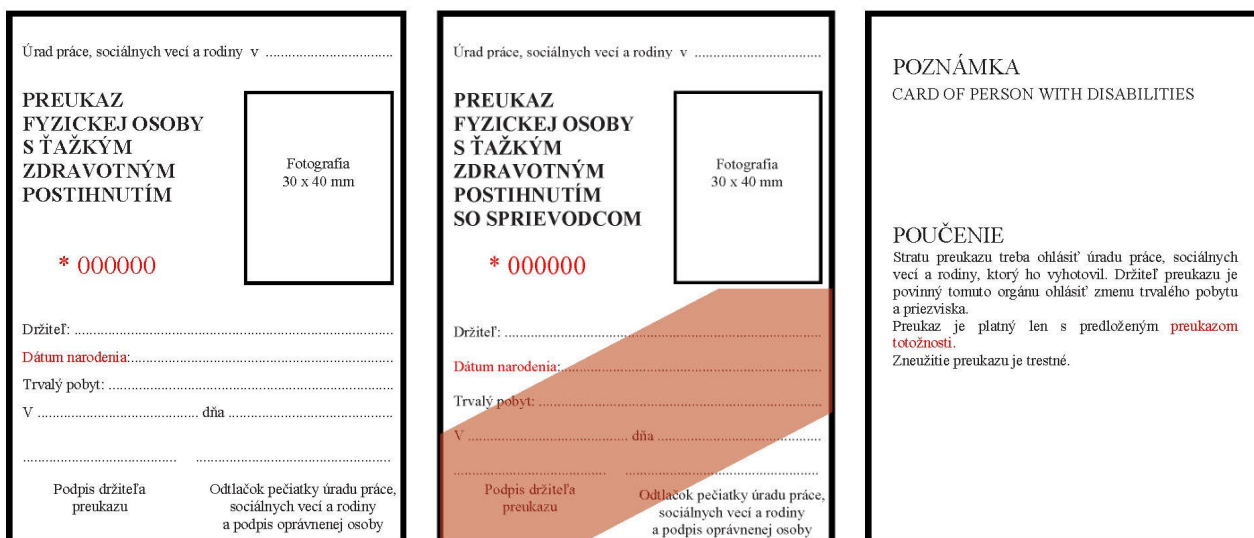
Úrad práce, sociálnych vecí a rodiny v ...................................

PREUKAZ
FYZICKEJ OSOBY
S ŤAŽKÝM
ZDRAVOTNÝM
POSTIHNUTÍM

Fotografia
30 x 40 mm

* 000000

Držiteľ: ....................................................................................

Dátum narodenia:........................................................................

Trvalý pobyt: ..............................................................................

V ........................................... dňa ...........................................

.......................................... ......................................................

Podpis držiteľa preukazu

Odtlačok pečiatky úradu práce, sociálnych vecí a rodiny a podpis oprávnenej osoby

Úrad práce, sociálnych vecí a rodiny v ...................................

PREUKAZ
FYZICKEJ OSOBY
S ŤAŽKÝM
ZDRAVOTNÝM
POSTIHNUTÍM
SO SPRIEVODCOM

Fotografia
30 x 40 mm

* 000000

Držiteľ: ....................................................................................

Dátum narodenia:........................................................................

Trvalý pobyt: ..............................................................................

V ........................................... dňa ...........................................

.......................................... ......................................................

Podpis držiteľa preukazu

Odtlačok pečiatky úradu práce, sociálnych vecí a rodiny a podpis oprávnenej osoby

POZNÁMKA
CARD OF PERSON WITH DISABILITIES

POUČENIE
Stratu preukazu treba ohlásiť úradu práce, sociálnych vecí a rodiny, ktorý ho vyhotovil. Držiteľ preukazu je povinný tomuto orgánu ohlásiť zmenu trvalého pobytu a priezviska.
Preukaz je platný len s predloženým preukazom totožnosti.
Zneužitie preukazu je trestné.